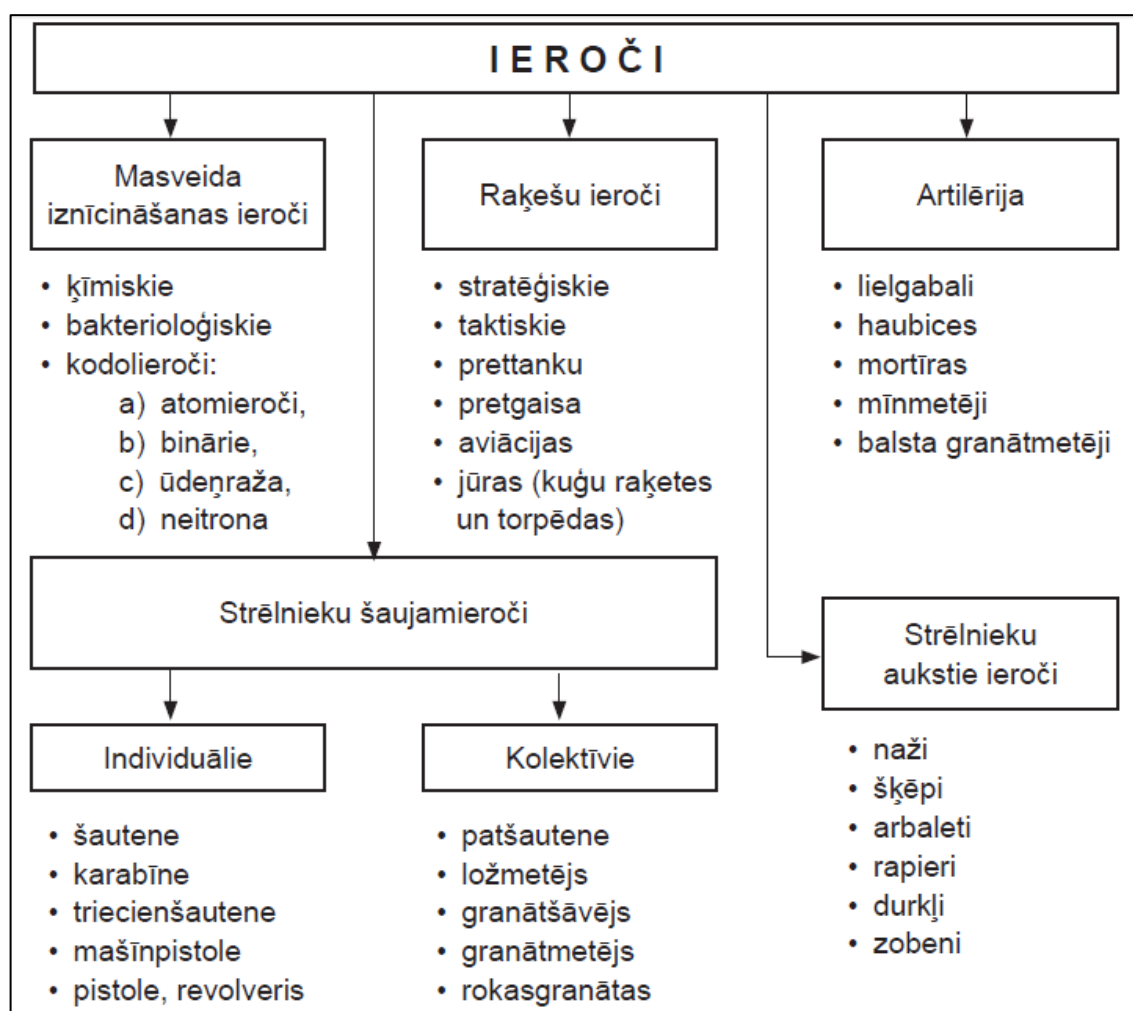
IEROČI

Masveida iznīcināšanas ieroči

• ķīmiskie
• bakterioloģiskie
• kodolieroči:
a) atomieroči,
b) binārie,
c) ūdeņraža,
d) neitrona

Raķešu ieroči

• stratēģiskie
• taktiskie
• prettanku
• pretgaisa
• aviācijas
• jūras (kuģu raķetes un torpēdas)

Artilērija

• lielgabali
• haubices
• mortīras
• mīnmetēji
• balsta granātmetēji

Strēlnieku šaujamieroči

Individuālie

• šautene
• karabīne
• triecienšautene
• mašīnpistole
• pistole, revolveris

Kolektīvie

• patšautene
• ložmetējs
• granātšāvējs
• granātmetējs
• rokasgranātas

Strēlnieku aukstie ieroči

• naži
• šķēpi
• arbaleti
• rapieri
• durkļi
• zobeni